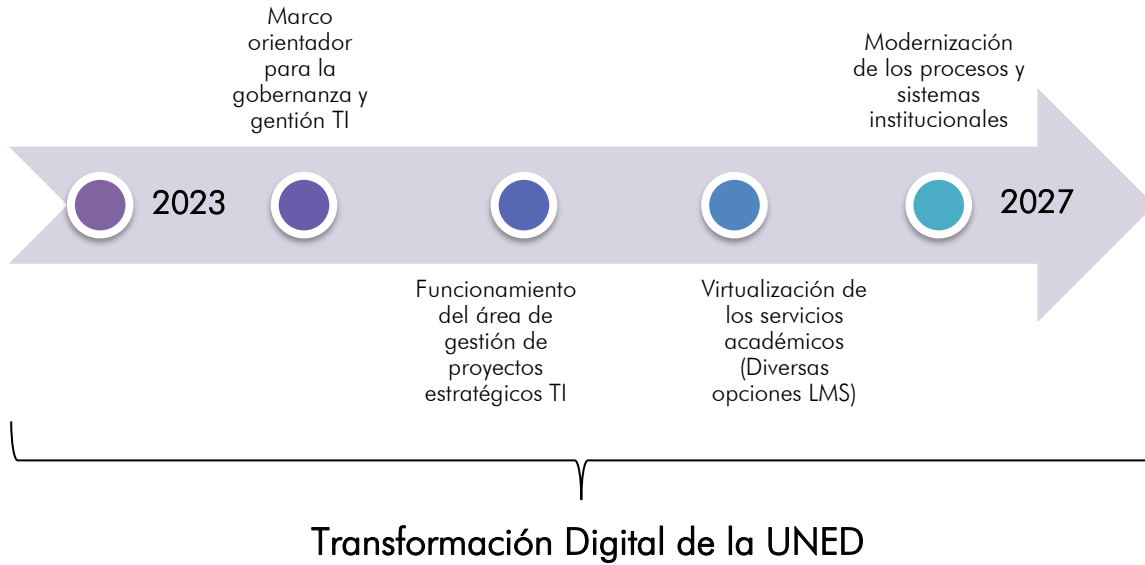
Marco orientador para la gobernanza y gentión TI

Modernización de los procesos y sistemas institucionales

2023

2027

Funcionamiento del área de gestión de proyectos estratégicos TI

Virtualización de los servicios académicos (Diversas opciones LMS)

Transformación Digital de la UNED